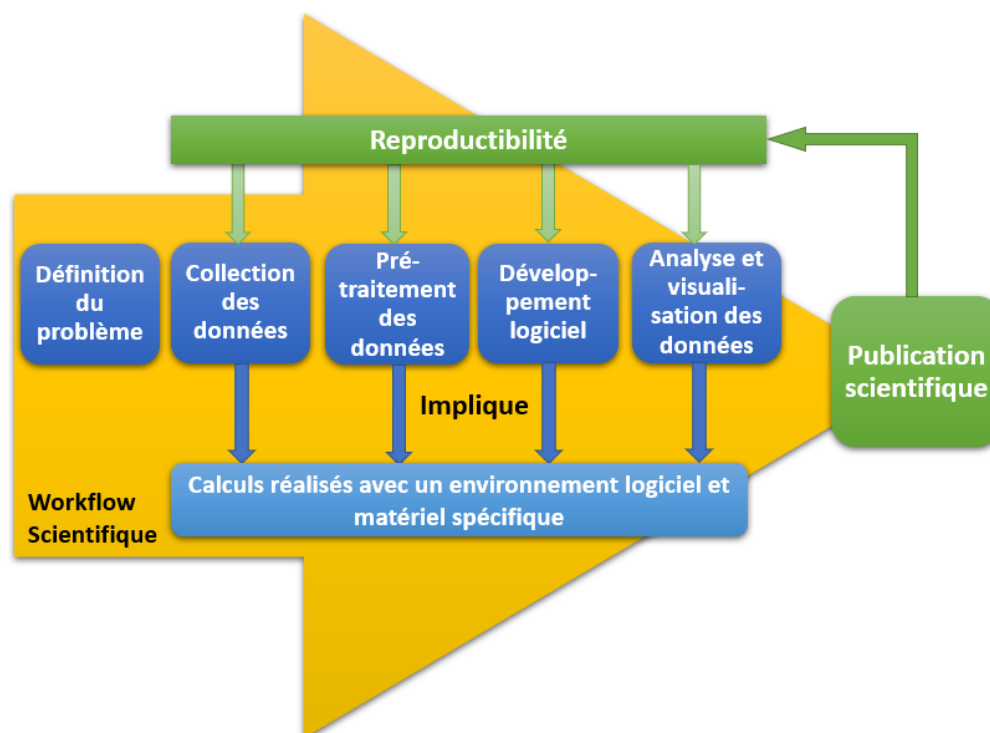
Reproductibilité

Définition du problème

Collection des données

Prétraitement des données

Développement logiciel

Analyse et visualisation des données

Publication scientifique

Implique

Calculs réalisés avec un environnement logiciel et matériel spécifique

Workflow Scientifique